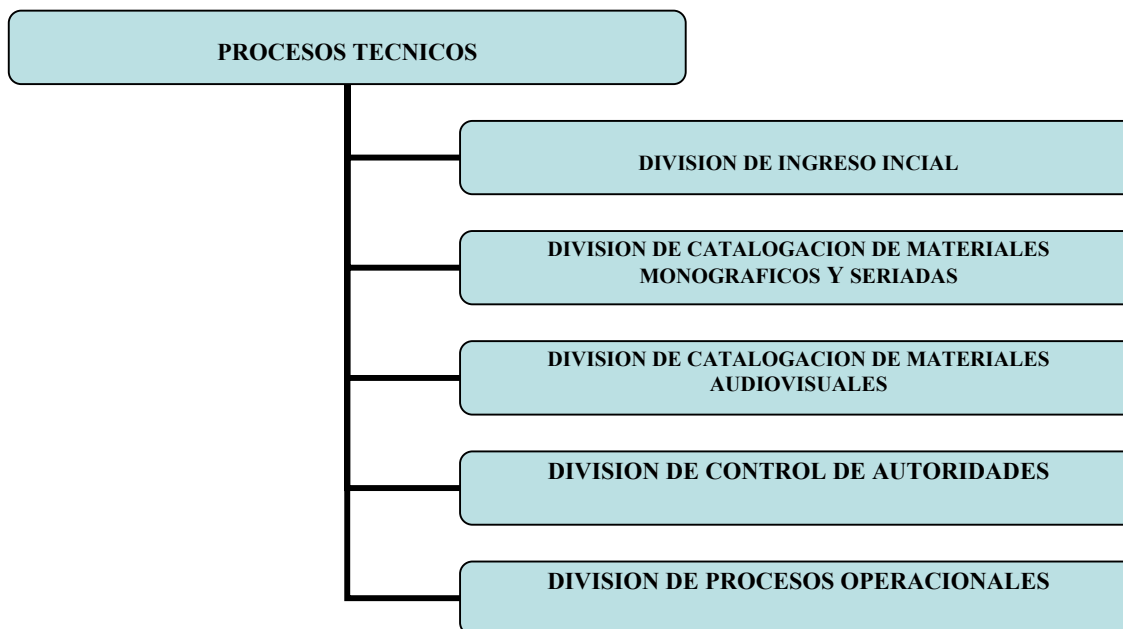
PROCESOS TECNICOS

DIVISION DE INGRESO INCIAL

DIVISION DE CATALOGACION DE MATERIALES MONOGRAFICOS Y SERIADAS

DIVISION DE CATALOGACION DE MATERIALES AUDIOVISUALES

DIVISION DE CONTROL DE AUTORIDADES

DIVISION DE PROCESOS OPERACIONALES